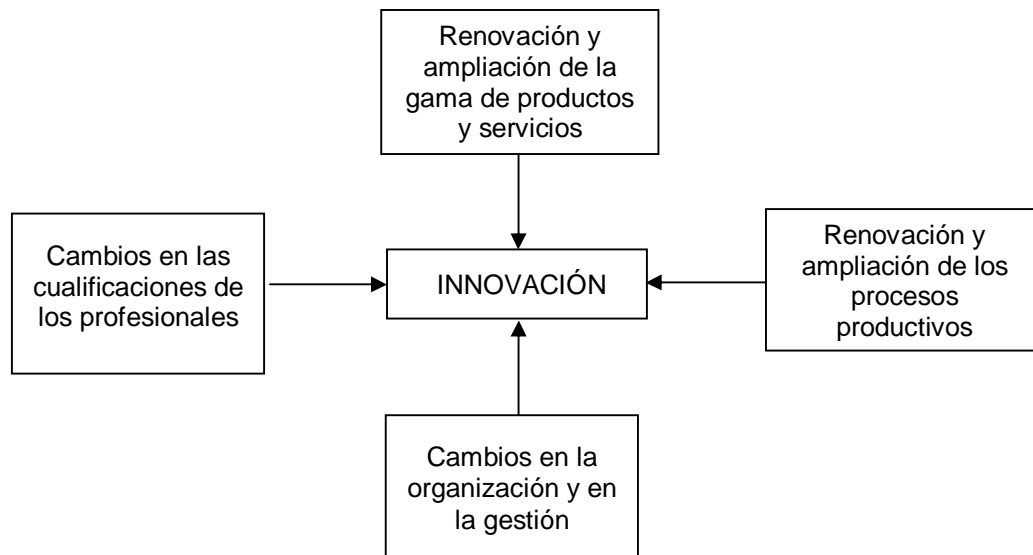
Renovación y ampliación de la gama de productos y servicios

Cambios en las cualificaciones de los profesionales

INNOVACIÓN

Renovación y ampliación de los procesos productivos

Cambios en la organización y en la gestión